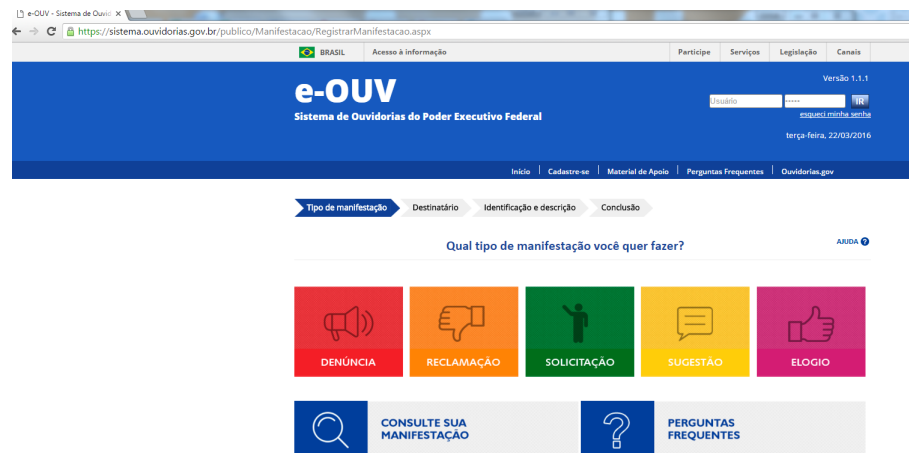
e-OUV - Sistema de Ouvid ×

https://sistema.ouvidorias.gov.br/publico/Manifestacao/RegistrarManifestacao.aspx

BRASIL Acesso à informação

Participe Serviços Legislação Canais

e-OUV

Sistema de Ouvidorias do Poder Executivo Federal

Versão 1.1.1

Usuário ••••• IR

esqueci minha senha

terça-feira, 22/03/2016

Início | Cadastre-se | Material de Apoio | Perguntas Frequentes | Ouvidorias.gov

Tipo de manifestação Destinatário Identificação e descrição Conclusão

Qual tipo de manifestação você quer fazer?

AJUDA ?

DENÚNCIA

RECLAMAÇÃO

SOLICITAÇÃO

SUGESTÃO

ELOGIO

CONSULTE SUA MANIFESTAÇÃO

PERGUNTAS FREQUENTES